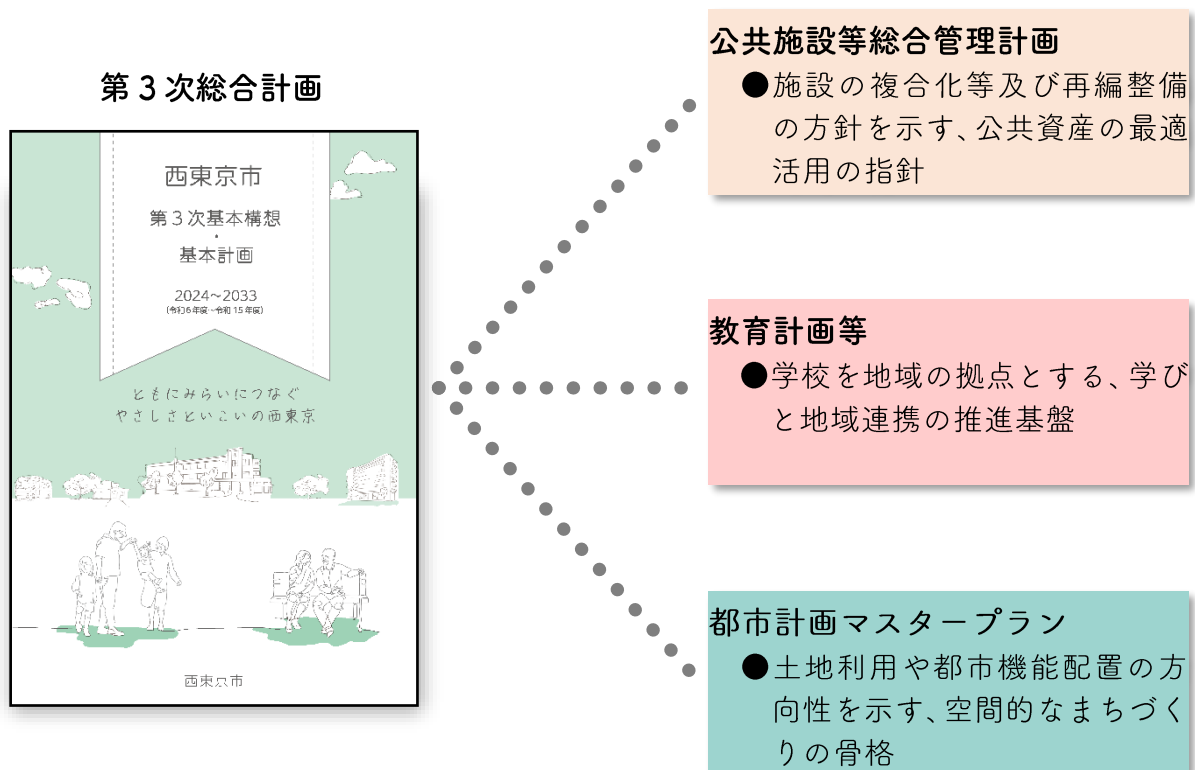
第３次総合計画

西東京市

第３次基本構想
・
基本計画

2024~2033
(令和６年度~令和 15 年度)

ともにみらいにつなぐ
やさしさとしいこいの西東京

西東京市

公共施設等総合管理計画
●施設の複合化等及び再編整備の方針を示す、公共資産の最適活用の指針

教育計画等
●学校を地域の拠点とする、学びと地域連携の推進基盤

都市計画マスタープラン
●土地利用や都市機能配置の方向性を示す、空間的なまちづくりの骨格